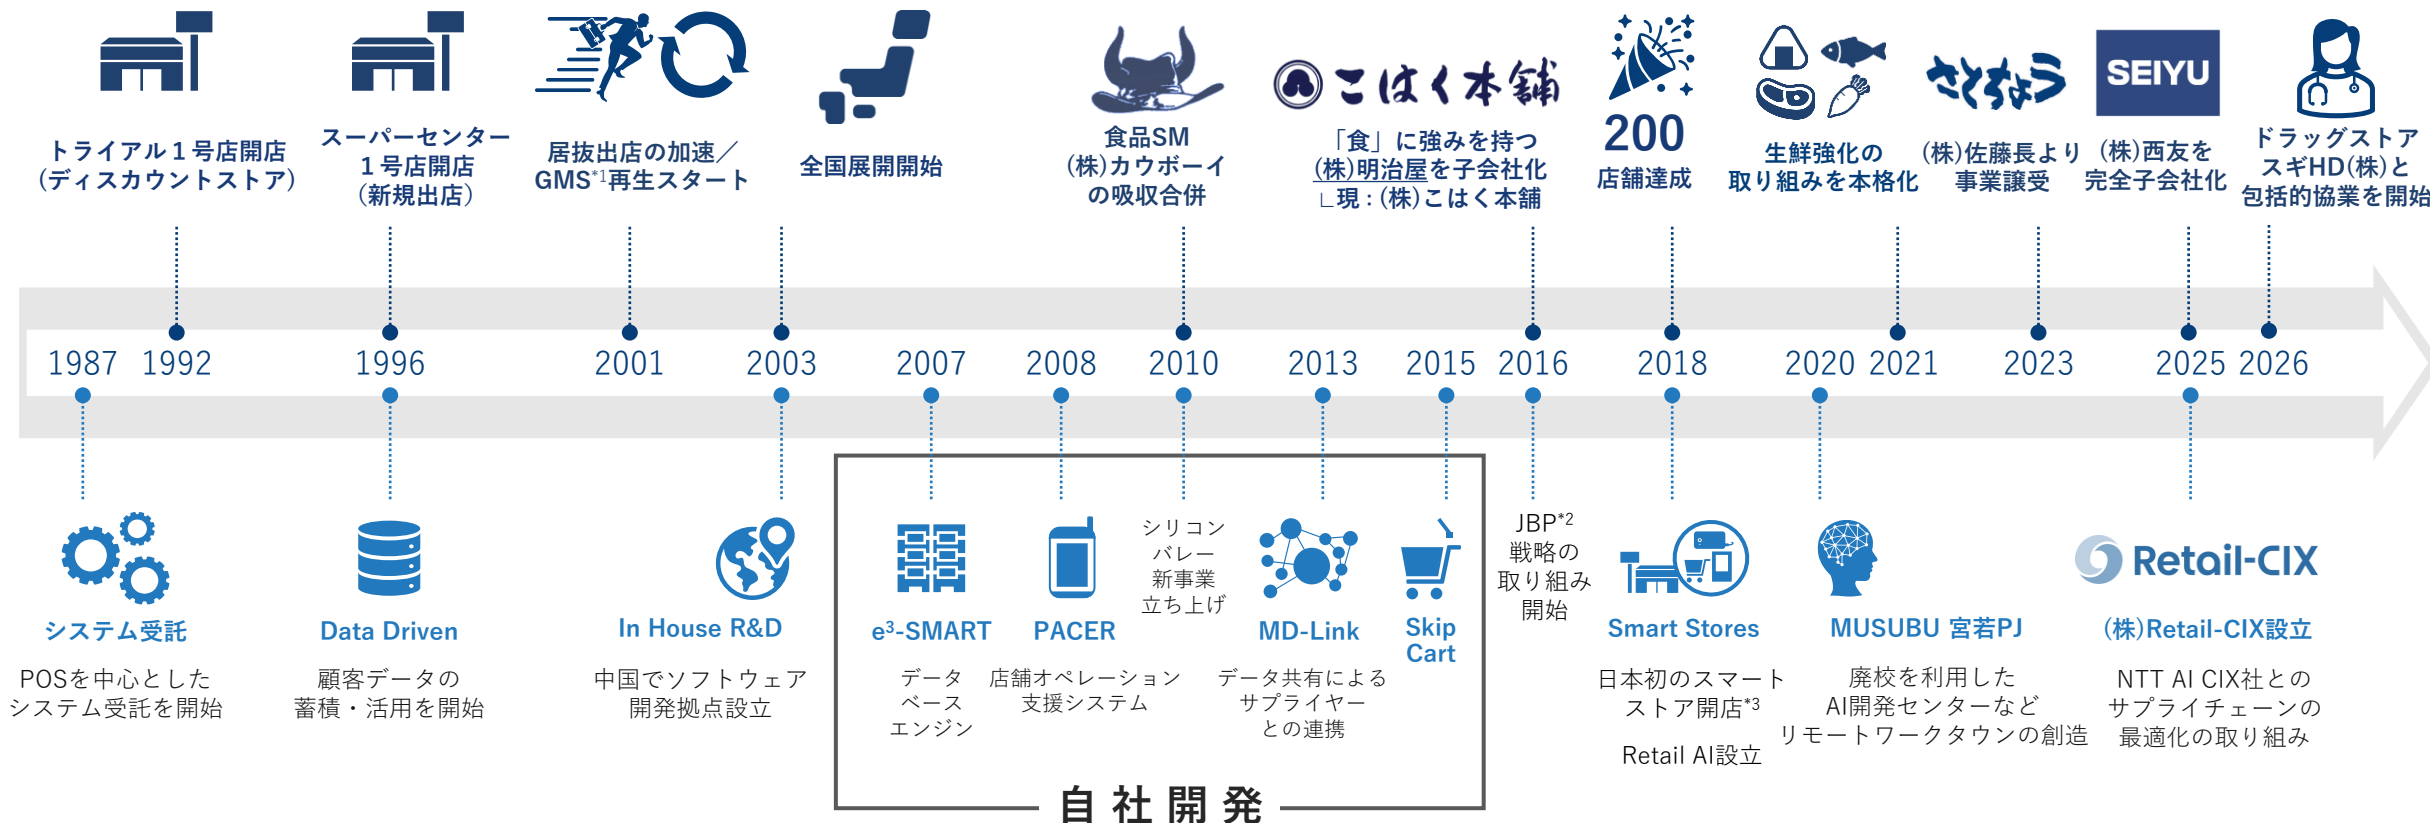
トライアル１号店開店
（ディスカウントストア）

スーパーセンター
１号店開店
（新規出店）

居抜出店の加速／
GMS*1再生スタート

全国展開開始

食品SM
(株)カウボーイ
の吸収合併

こはく本舗
「食」に強みを持つ
(株)明治屋を子会社化
└現：(株)こはく本舗

200
店舗達成

生鮮強化の
取り組みを本格化

さとちょう
(株)佐藤長より
事業譲受

SEIYU
(株)西友を
完全子会社化

ドラッグストア
スギHD(株)と
包括的協業を開始

1987 1992 1996 2001 2003 2007 2008 2010 2013 2015 2016 2018 2020 2021 2023 2025 2026

システム受託
POSを中心とした
システム受託を開始

Data Driven
顧客データの
蓄積・活用を開始

In House R&D
中国でソフトウェア
開発拠点設立

e³-SMART
データ
ベース
エンジン

PACER
店舗オペレーション
支援システム

シリコン
バレー
新事業
立ち上げ

MD-Link
データ共有による
サプライヤー
との連携

Skip
Cart

自社開発

JBP*2
戦略の
取り組み
開始

Smart Stores
日本初のスマート
ストア開店*3

Retail AI設立

MUSUBU 宮若PJ
廃校を利用した
AI開発センターなど
リモートワークタウンの創造

Retail-CIX
(株)Retail-CIX設立
NTT AI CIX社との
サプライチェーンの
最適化の取り組み